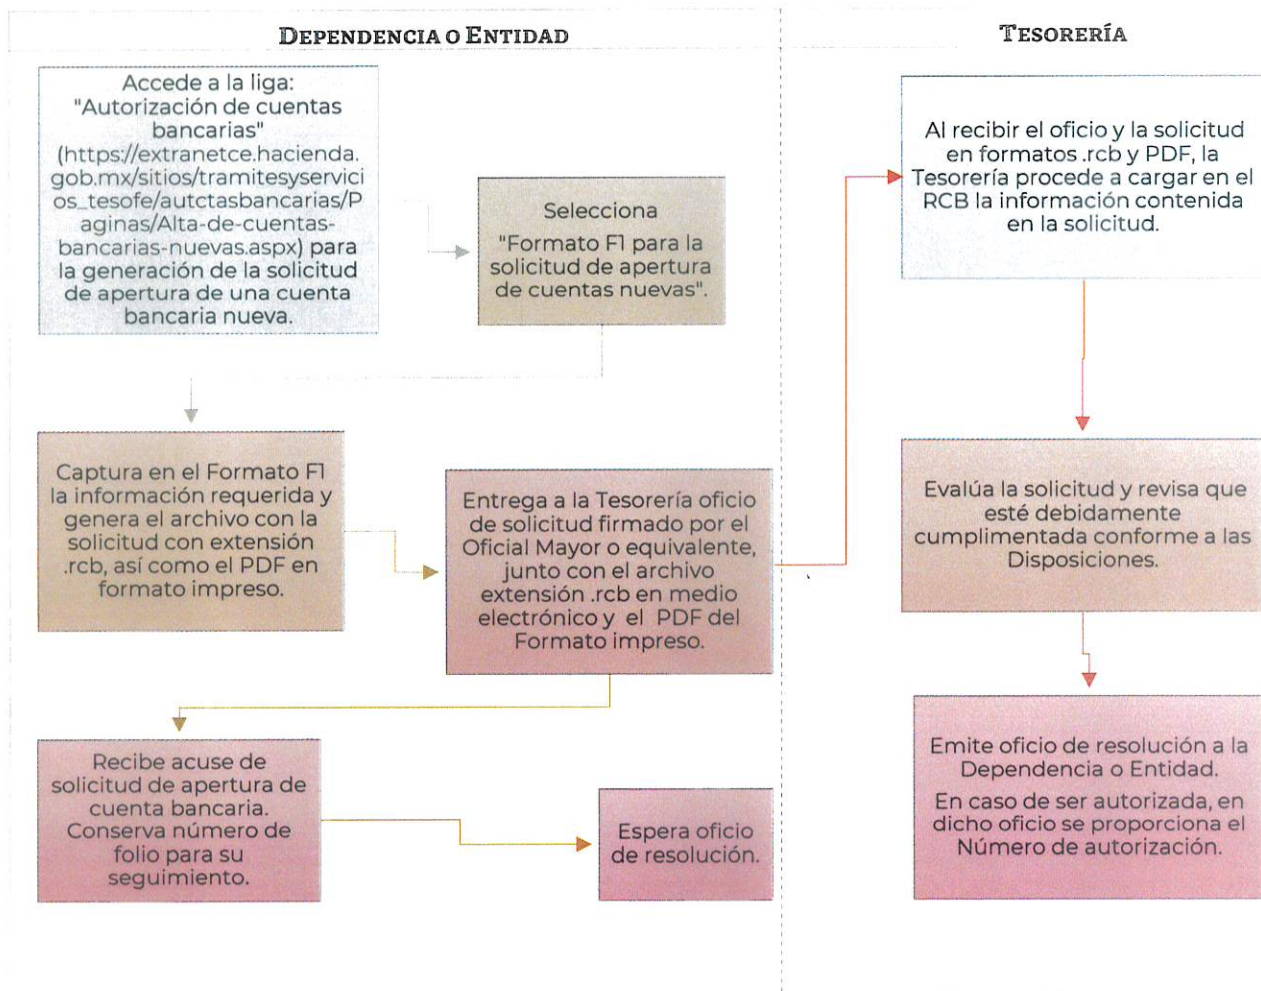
DEPENDENCIA O ENTIDAD

TESORERÍA

Accede a la liga: "Autorización de cuentas bancarias" (https://extranetce.hacienda.gob.mx/sitios/tramitesyservicios_tesofe/autctasbancarias/Paginas/Alta-de-cuentas-bancarias-nuevas.aspx) para la generación de la solicitud de apertura de una cuenta bancaria nueva.

Selecciona

"Formato F1 para la solicitud de apertura de cuentas nuevas".

Captura en el Formato F1 la información requerida y genera el archivo con la solicitud con extensión .rcb, así como el PDF en formato impreso.

Entrega a la Tesorería oficio de solicitud firmado por el Oficial Mayor o equivalente, junto con el archivo extensión .rcb en medio electrónico y el PDF del Formato impreso.

Recibe acuse de solicitud de apertura de cuenta bancaria. Conserva número de folio para su seguimiento.

Espera oficio de resolución.

Al recibir el oficio y la solicitud en formatos .rcb y PDF, la Tesorería procede a cargar en el RCB la información contenida en la solicitud.

Evalúa la solicitud y revisa que esté debidamente cumplimentada conforme a las Disposiciones.

Emite oficio de resolución a la Dependencia o Entidad.

En caso de ser autorizada, en dicho oficio se proporciona el Número de autorización.